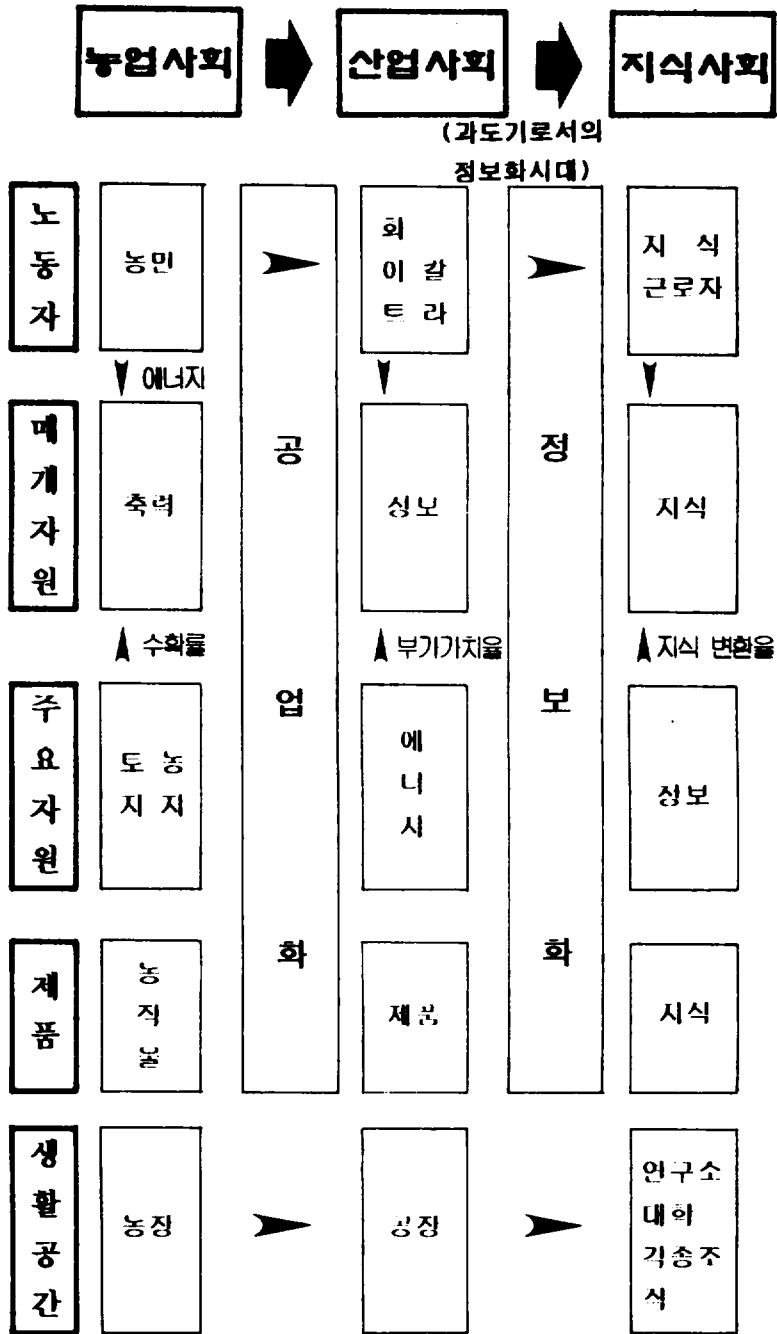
농업사회 산업사회 지식사회

(과도기로서의 정보화시대)

노동자

농민

공업화

회이갈트라

정보화

지식근로자

에너지

매개자원

축력

정보

지식

수확률

부가가치율

지식 변환율

주요자원

토지 농지

에너지

정보

제품

농작물

제품

지식

생활공간

농장

공장

연구소 대학 각종주식